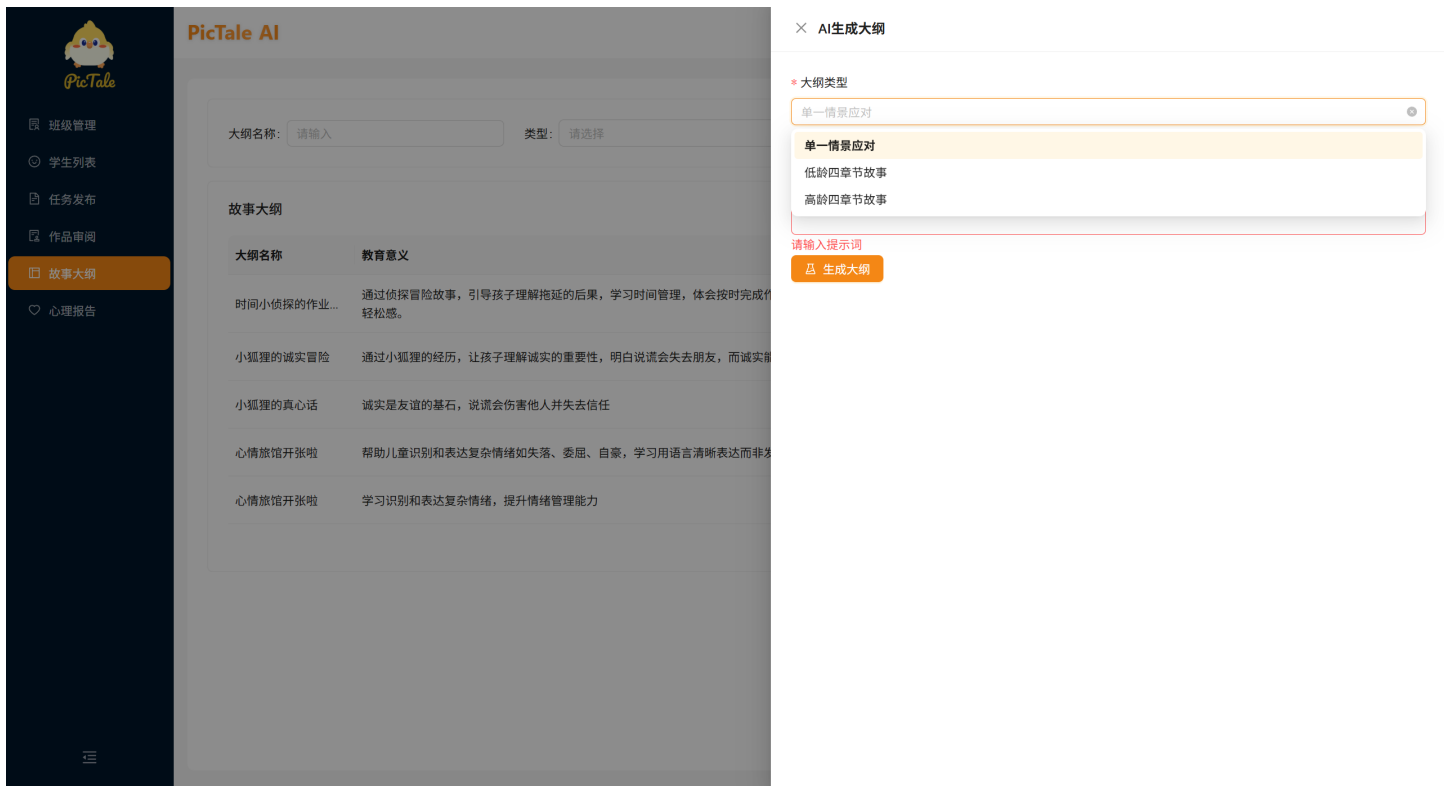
PicTale

班级管理
学生列表
任务发布
作品审阅
故事大纲
心理报告

PicTale AI

大纲名称: 请输入
类型: 请选择

故事大纲

| 大纲名称 | 教育意义 |
|---|---|
| 时间小侦探的作业... | 通过侦探冒险故事，引导孩子理解拖延的后果，学习时间管理，体会按时完成作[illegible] 轻松感。 |
| 小狐狸的诚实冒险 | 通过小狐狸的经历，让孩子理解诚实的重要性，明白说谎会失去朋友，而诚实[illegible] |
| 小狐狸的真心话 | 诚实是友谊的基石，说谎会伤害他人并失去信任 |
| 心情旅馆开张啦 | 帮助儿童识别和表达复杂情绪如失落、委屈、自豪，学习用语言清晰表达而非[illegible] |
| 心情旅馆开张啦 | 学习识别和表达复杂情绪，提升情绪管理能力 |

AI生成大纲

* 大纲类型
单一情景应对
单一情景应对
低龄四章节故事
高龄四章节故事
请输入提示词
生成大纲